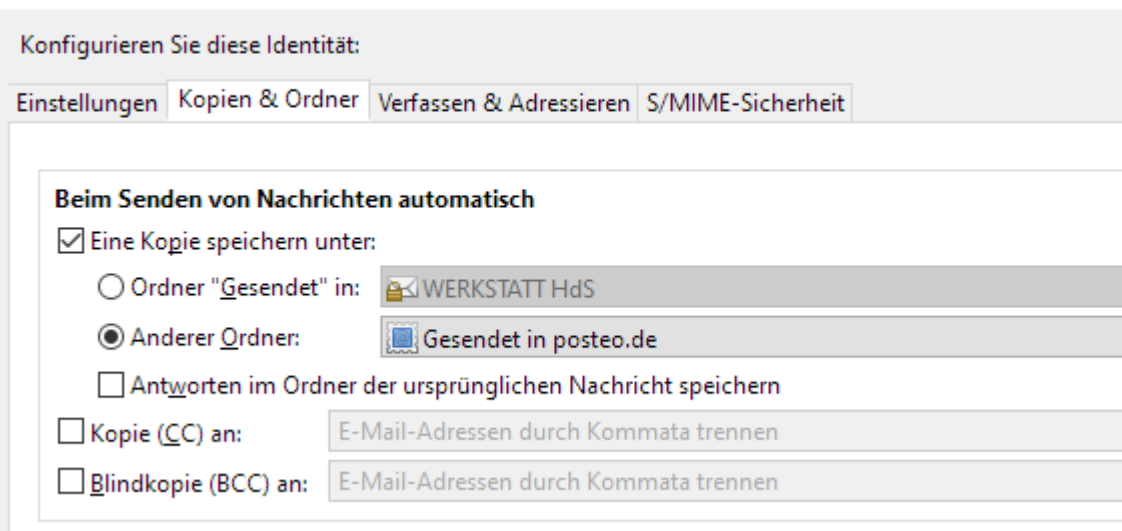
Konfigurieren Sie diese Identität:

Einstellungen | Kopien & Ordner | Verfassen & Adressieren | S/MIME-Sicherheit

Beim Senden von Nachrichten automatisch

☑ Eine Kopie speichern unter:

○ Ordner "Gesendet" in: WERKSTATT HdS

◉ Anderer Ordner: Gesendet in posteo.de

☐ Antworten im Ordner der ursprünglichen Nachricht speichern

☐ Kopie (CC) an: E-Mail-Adressen durch Kommata trennen

☐ Blindkopie (BCC) an: E-Mail-Adressen durch Kommata trennen